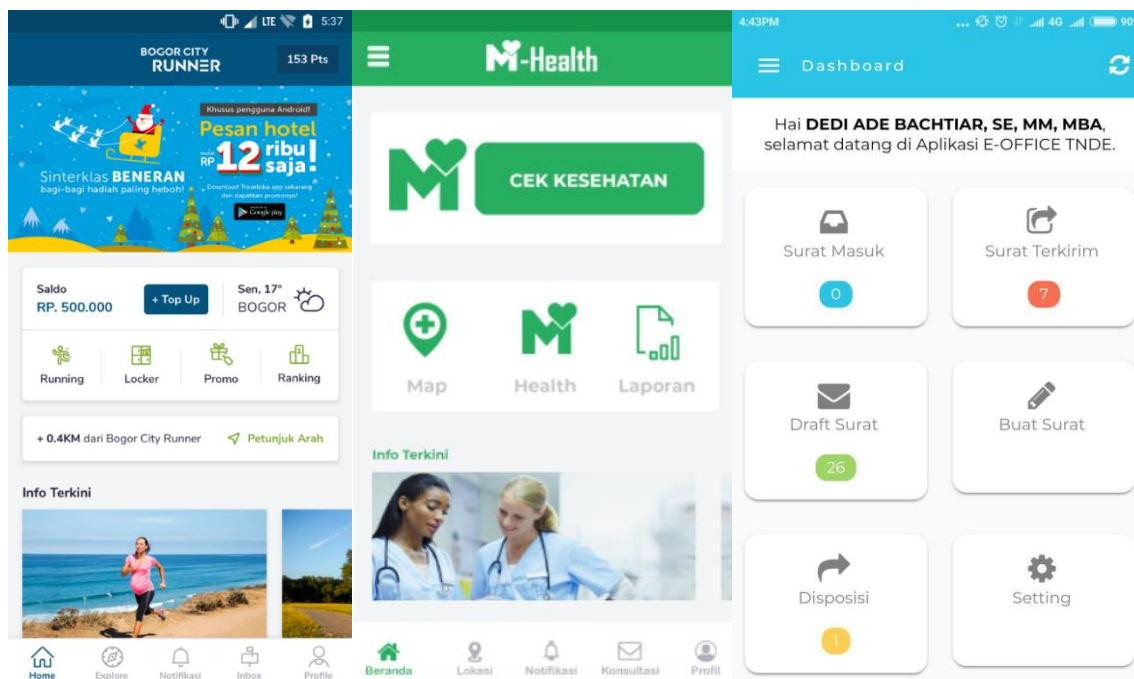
LTE 5:37

BOGOR CITY RUNNER

153 Pts

Khusus pengguna Android!

Pesan hotel mulai RP 12 ribu saja!

Sinterklas BENERAN bagi-bagi hadiah paling heboh!

Download Traveloka app sekarang dan dapatkan promonya!

Google play

Saldo RP. 500.000

+ Top Up

Sen, 17° BOGOR

Running Locker Promo Ranking

+ 0.4KM dari Bogor City Runner

Petunjuk Arah

Info Terkini

Home Explore Notifikasi Inbox Profile

M-Health

CEK KESEHATAN

Map Health Laporan

Info Terkini

Beranda Lokasi Notifikasi Konsultasi Profil

4:43PM

4G 90

Dashboard

Hai DEDI ADE BACHTIAR, SE, MM, MBA, selamat datang di Aplikasi E-OFFICE TNDE.

Surat Masuk
0

Surat Terkirim
7

Draft Surat
26

Buat Surat

Disposisi
1

Setting